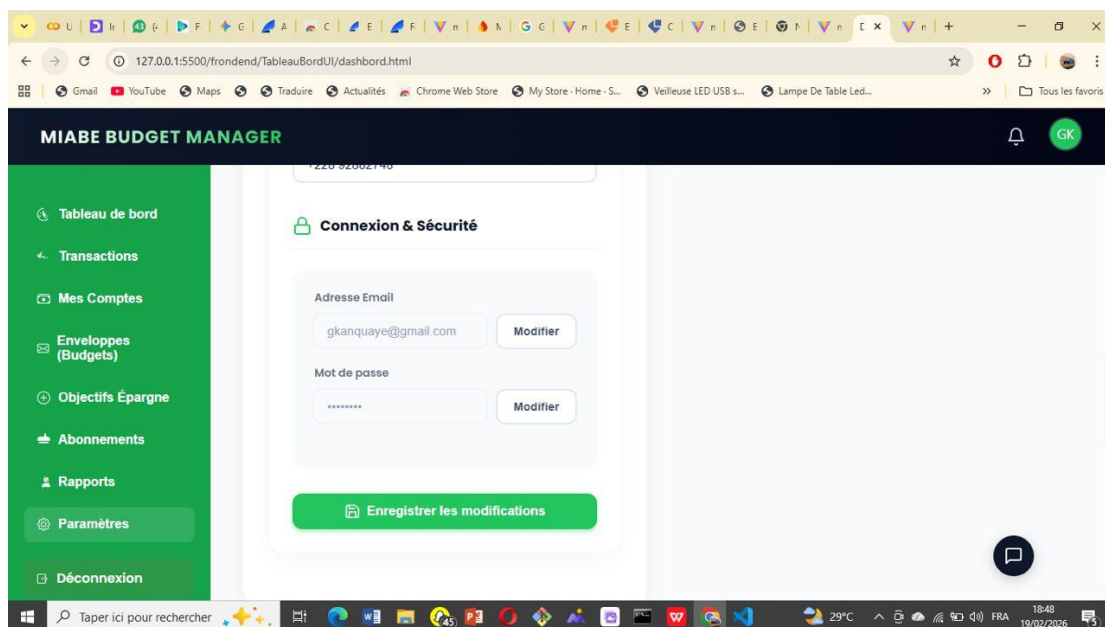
127.0.0.1:5500/frondend/TableauBordUI/dashbord.html

Gmail YouTube Maps Traduire Actualités Chrome Web Store My Store - Home - S... Veilleuse LED USB s... Lampe De Table Led... Tous les favoris

MIABE BUDGET MANAGER

GK

Tableau de bord
Transactions
Mes Comptes
Enveloppes (Budgets)
Objectifs Épargne
Abonnements
Rapports
Paramètres
Déconnexion

+228 92862748

Connexion & Sécurité

Adresse Email
gkanquaye@gmail.com
Modifier

Mot de passe
••••••••
Modifier

Enregistrer les modifications

Taper ici pour rechercher

29°C FRA 18:48 19/02/2026